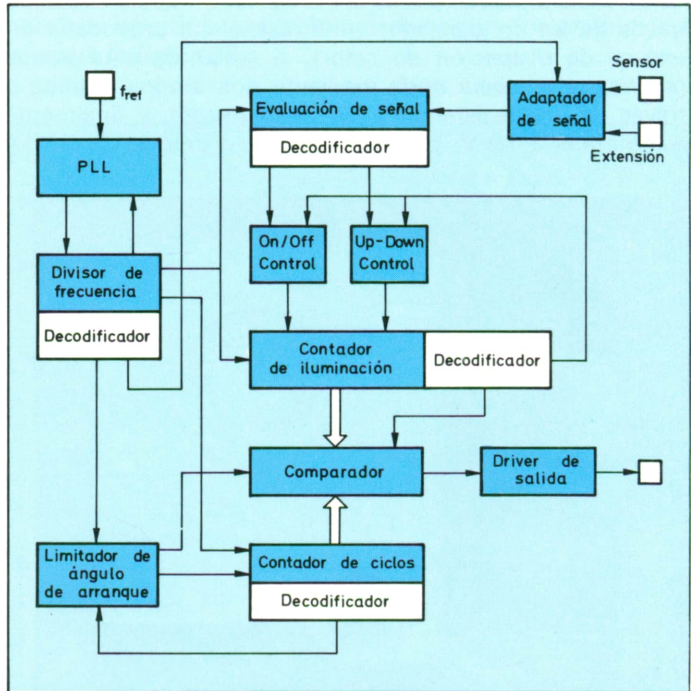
Sensor

Adaptador de señal

Extensión

$f_{ref}$

PLL

Evaluación de señal

Decodificador

On/Off Control

Up-Down Control

Divisor de frecuencia

Decodificador

Contador de iluminación

Decodificador

Comparador

Driver de salida

Limitador de ángulo de arranque

Contador de ciclos

Decodificador